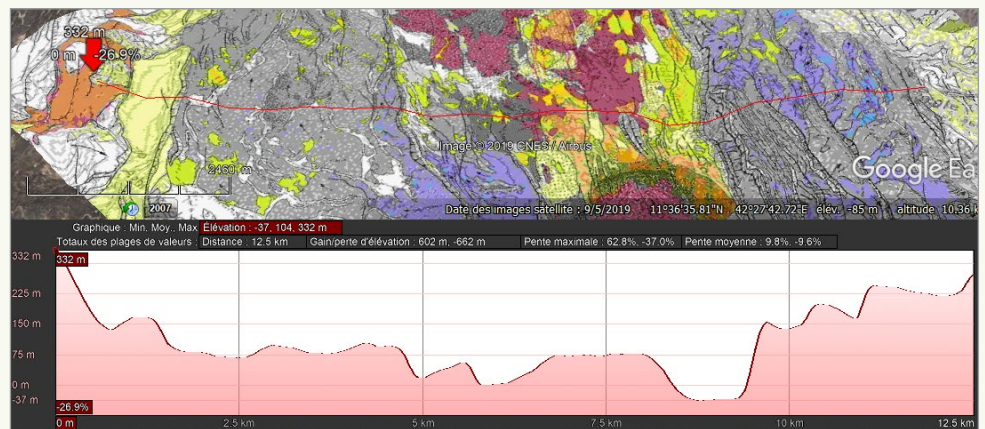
332 m
0 m
-26.9%
2460 m
2007
Image © 2019 CNES / Airbus
Google Ea
Date des images satellite : 9/5/2019 11°36'35.81"N 42°27'42.72"E élév. -85 m altitude 10.36 k

Graphique : Min, Moy., Max Élévation : -37, 104, 332 m
Totaux des plages de valeurs : Distance : 12.5 km Gain/perte d'élévation : 602 m, -662 m Pente maximale : 62.8%, -37.0% Pente moyenne : 9.8%, -9.6%

332 m
225 m
150 m
75 m
0 m
-37 m
332 m
-26.9%
0 m
2.5 km
5 km
7.5 km
10 km
12.5 km